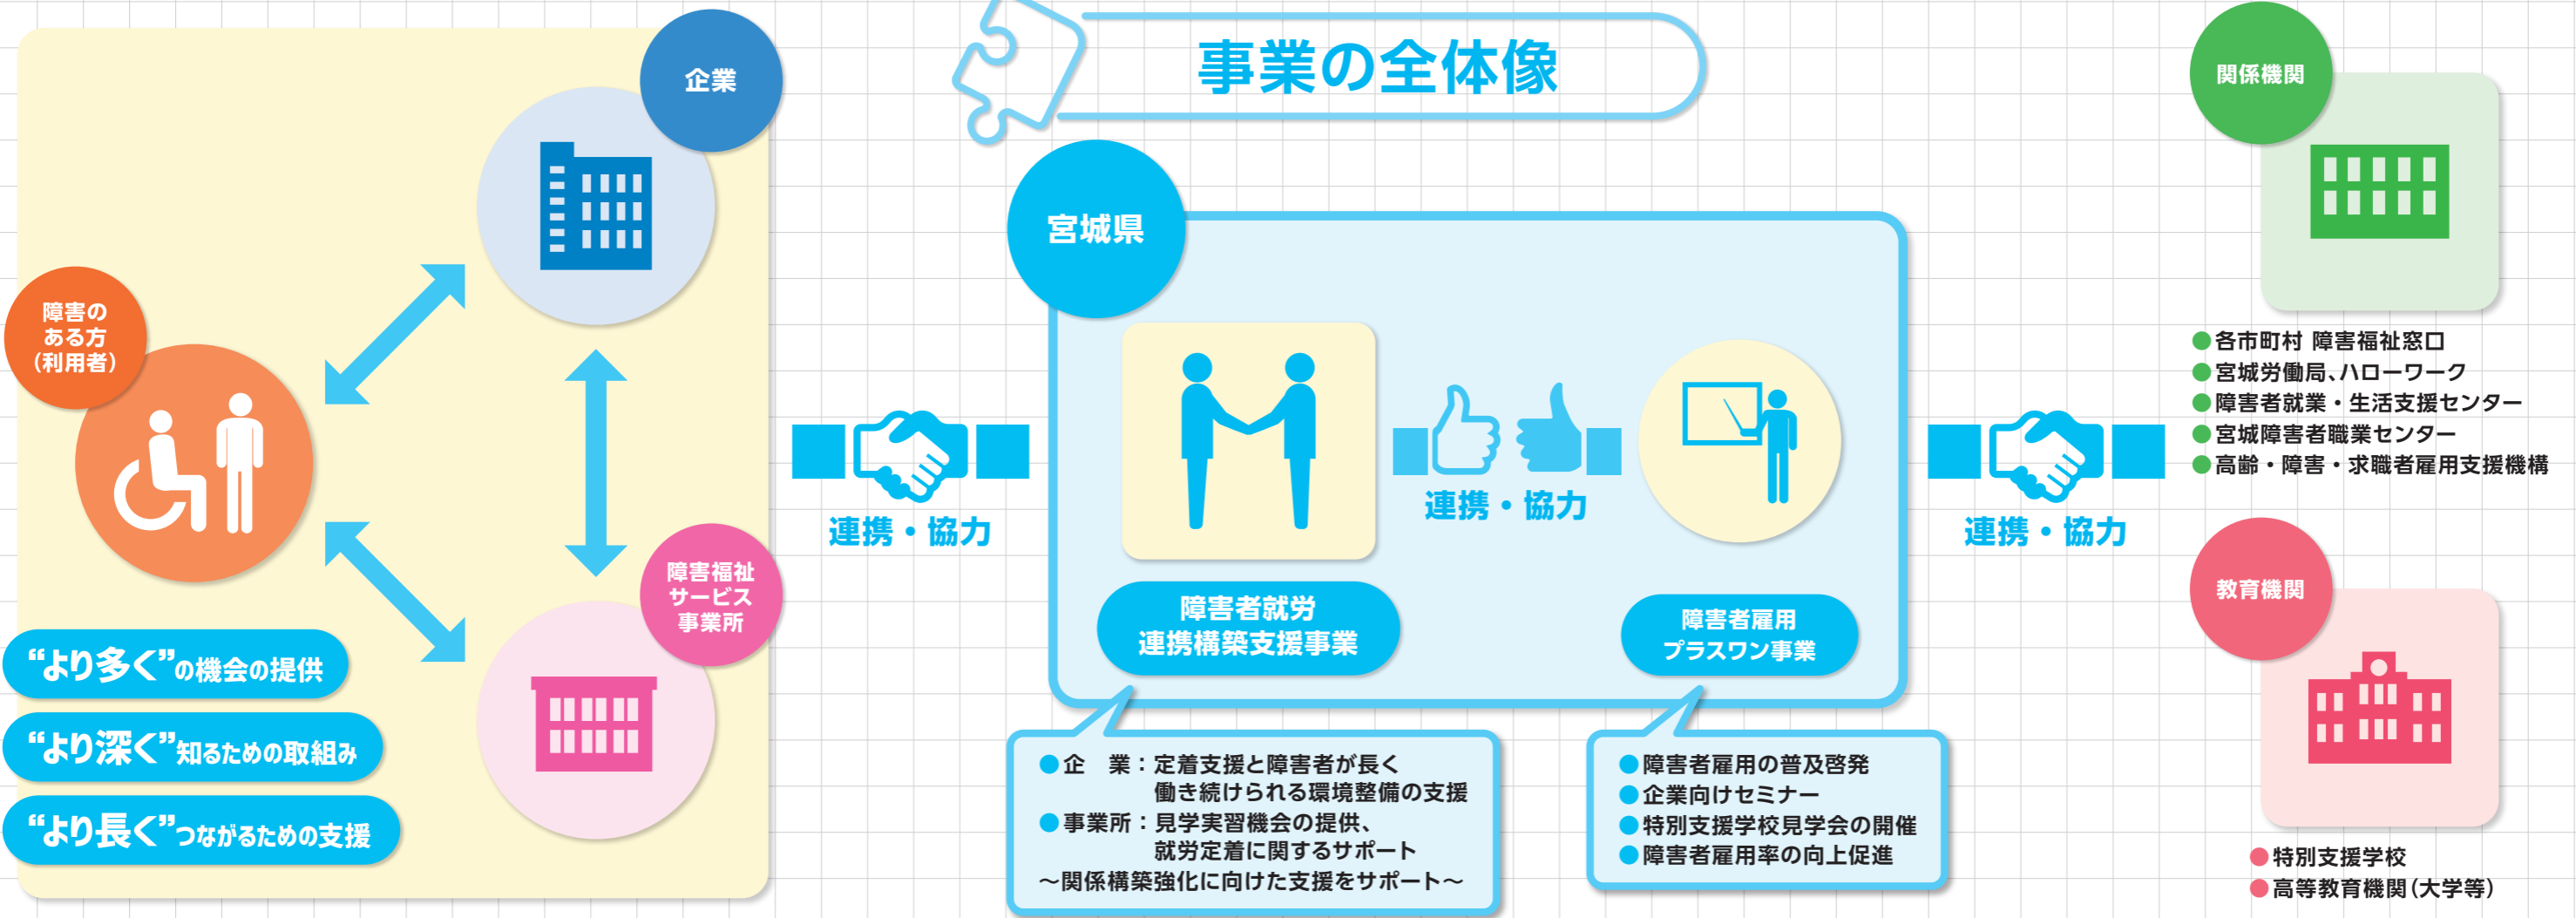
事業の全体像

企業

障害のある方（利用者）

障害福祉サービス事業所

“より多く”の機会の提供

“より深く”知るための取組み

“より長く”つながるための支援

連携・協力

宮城県

連携・協力

障害者就労連携構築支援事業

障害者雇用プラスワン事業

●企　業：定着支援と障害者が長く働き続けられる環境整備の支援
●事業所：見学実習機会の提供、就労定着に関するサポート
～関係構築強化に向けた支援をサポート～

●障害者雇用の普及啓発
●企業向けセミナー
●特別支援学校見学会の開催
●障害者雇用率の向上促進

連携・協力

関係機関

●各市町村 障害福祉窓口
●宮城労働局、ハローワーク
●障害者就業・生活支援センター
●宮城障害者職業センター
●高齢・障害・求職者雇用支援機構

教育機関

●特別支援学校
●高等教育機関（大学等）